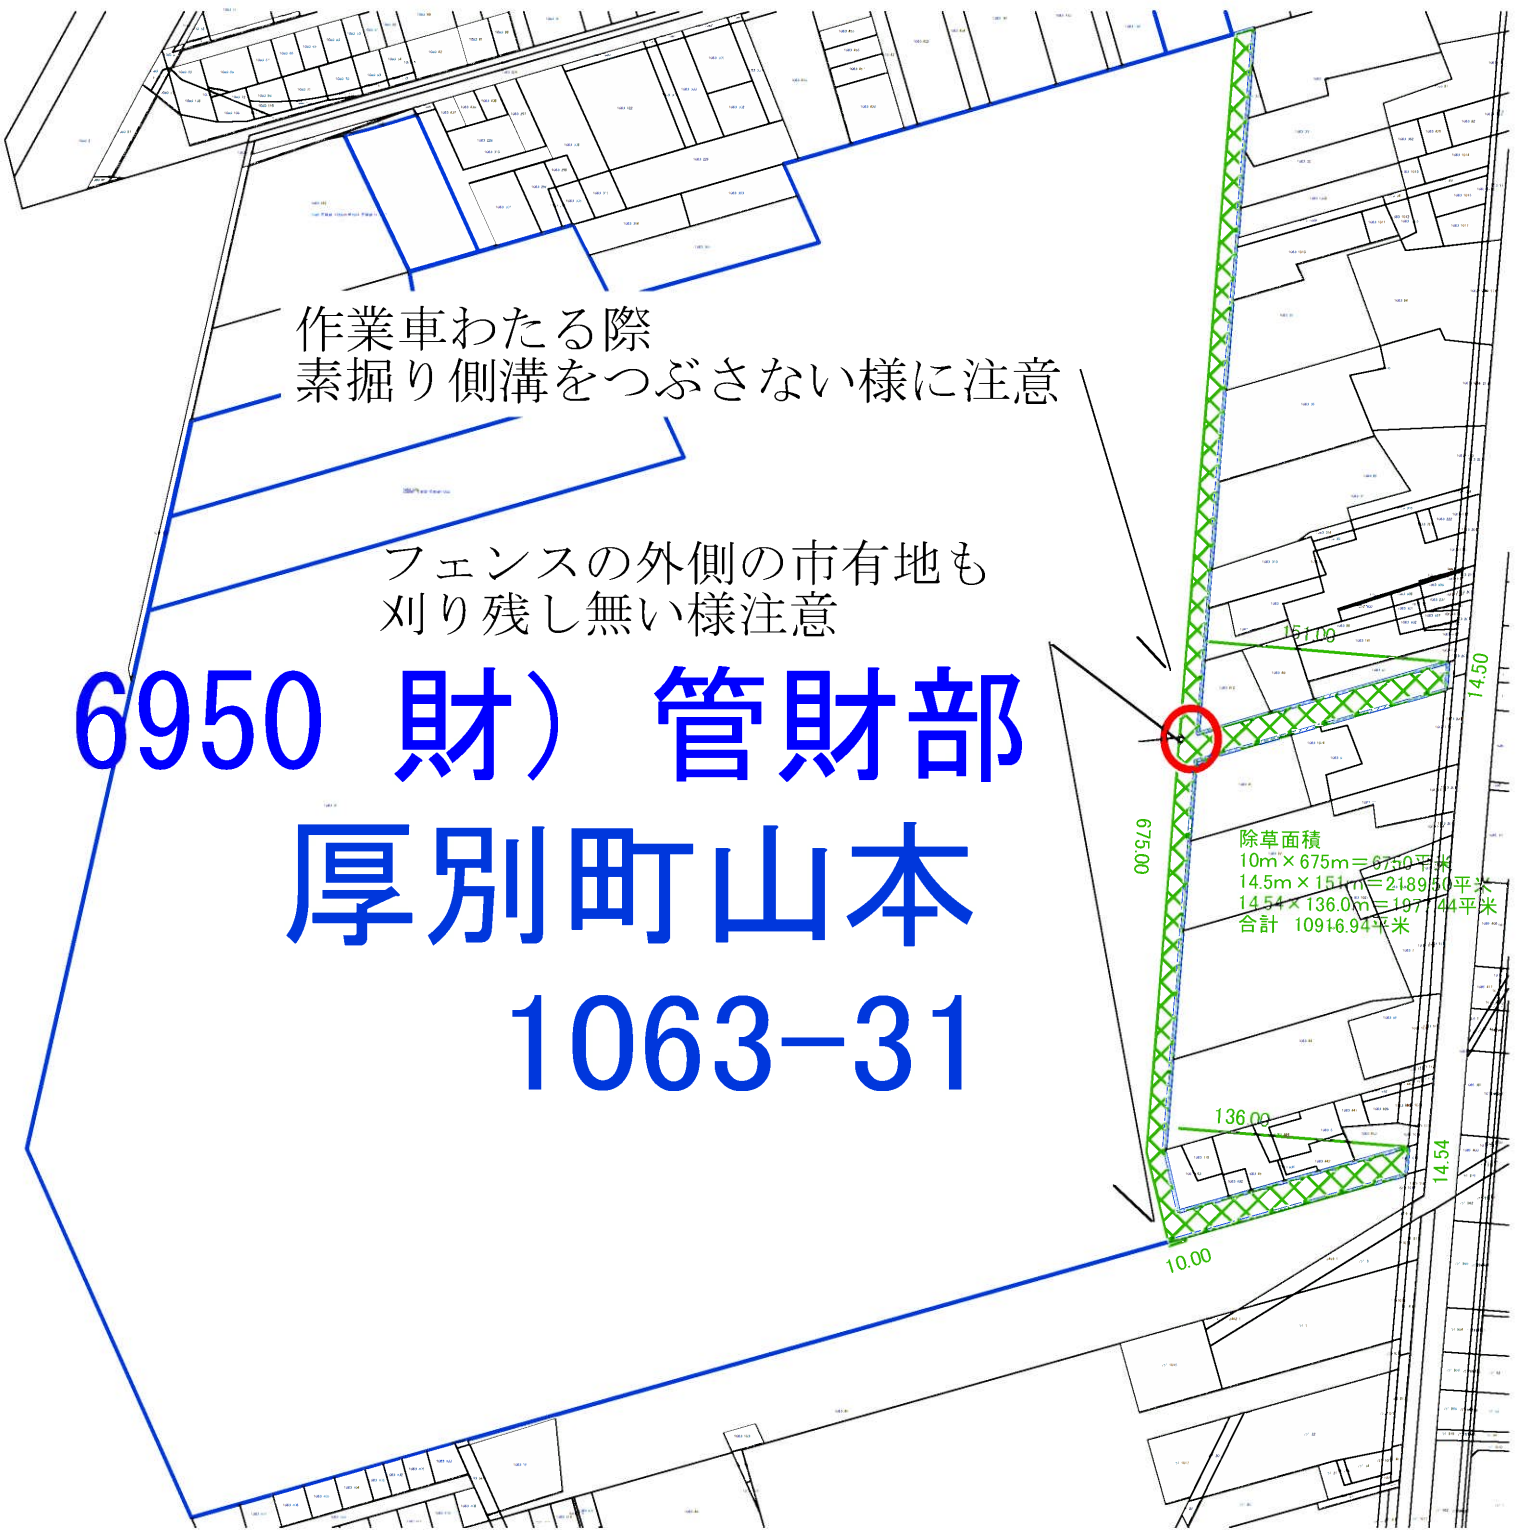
作業車わたる際
素掘り側溝をつぶさない様に注意

フェンスの外側の市有地も
刈り残し無い様注意

6950 財） 管財部
厚別町山本
1063-31

151.00
14.50
675.00

除草面積
10m × 675m＝6750平米
14.5m × 151m＝2189.50平米
14.54 × 136.0m＝1977.44平米
合計 10916.94平米

136.00
14.54
10.00